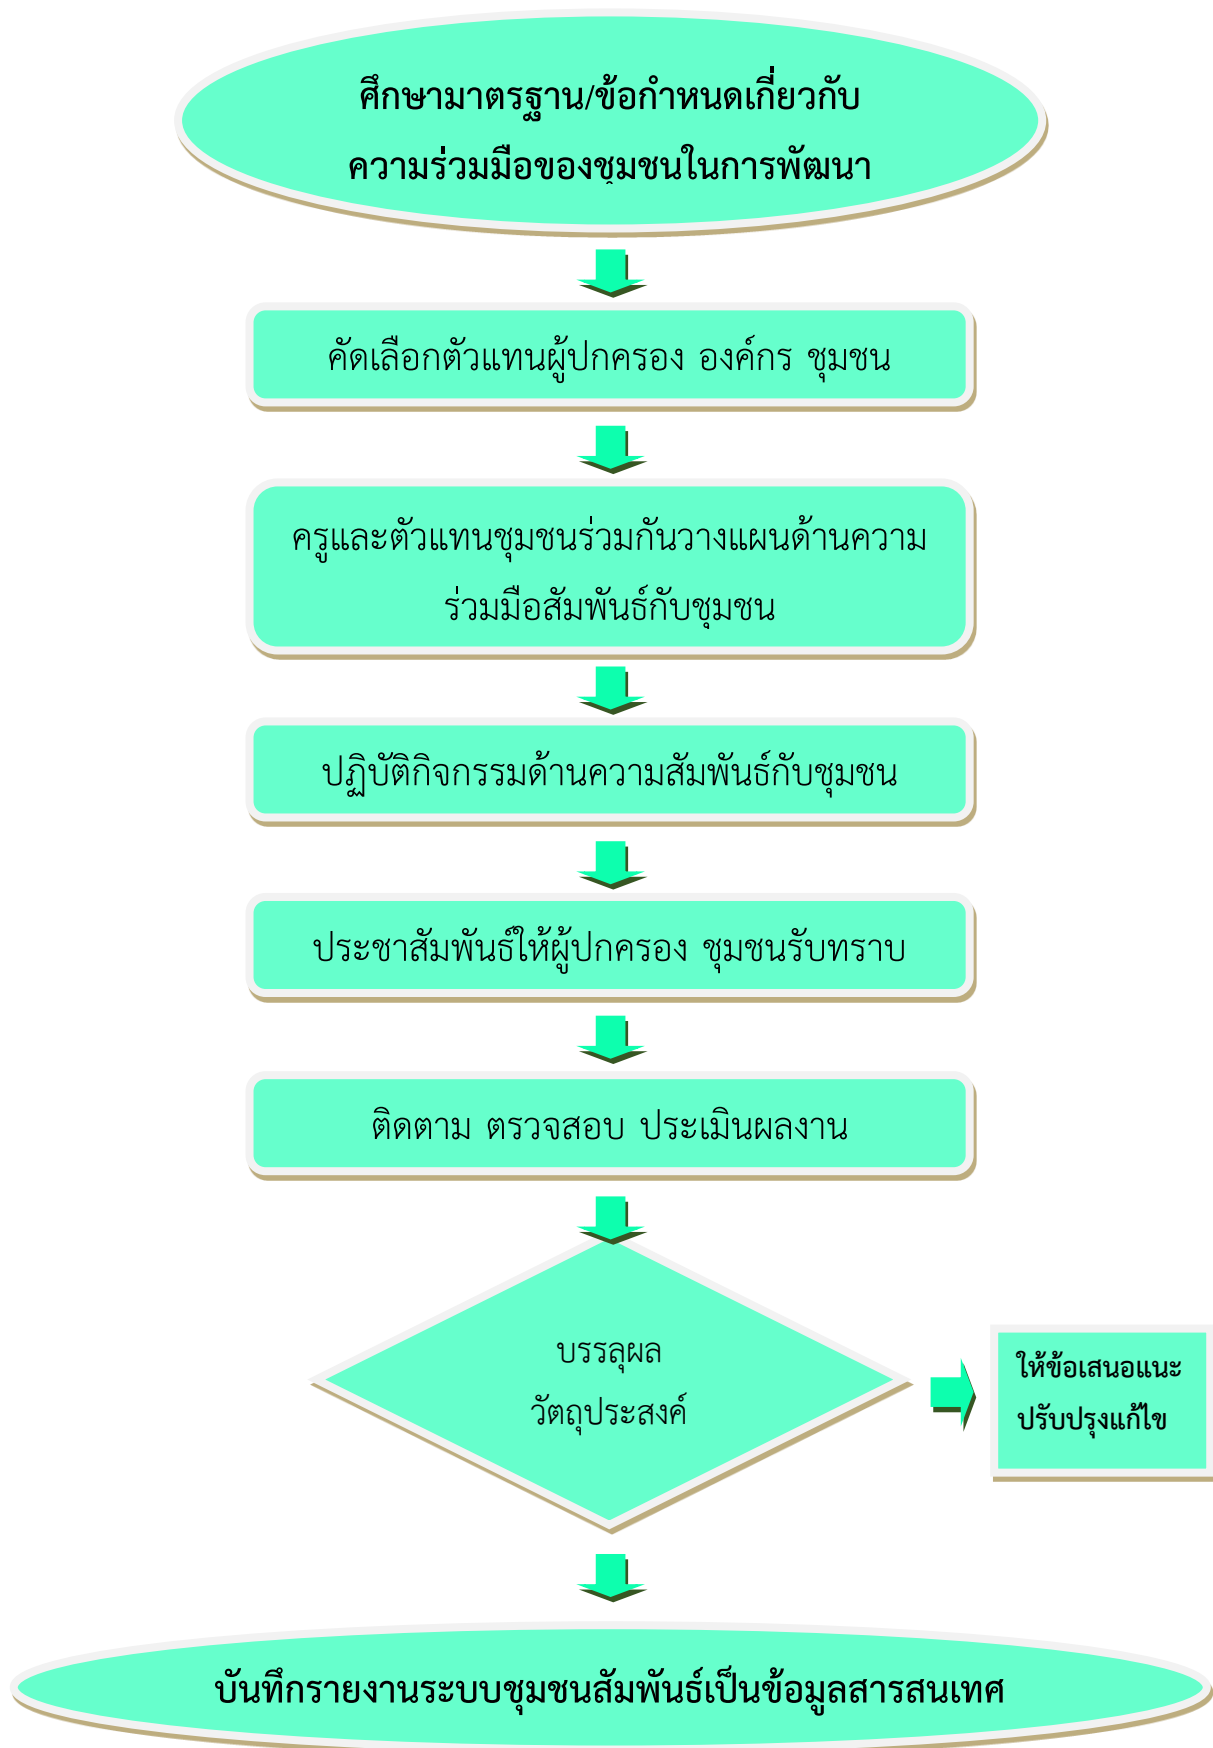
ศึกษามาตรฐาน/ข้อกำหนดเกี่ยวกับความร่วมมือของชุมชนในการพัฒนา

คัดเลือกตัวแทนผู้ปกครอง องค์กร ชุมชน

ครูและตัวแทนชุมชนร่วมกันวางแผนด้านความร่วมมือสัมพันธ์กับชุมชน

ปฏิบัติกิจกรรมด้านความสัมพันธ์กับชุมชน

ประชาสัมพันธ์ให้ผู้ปกครอง ชุมชนรับทราบ

ติดตาม ตรวจสอบ ประเมินผลงาน

บรรลุผล
วัตถุประสงค์

ให้ข้อเสนอแนะ
ปรับปรุงแก้ไข

บันทึกรายงานระบบชุมชนสัมพันธ์เป็นข้อมูลสารสนเทศ